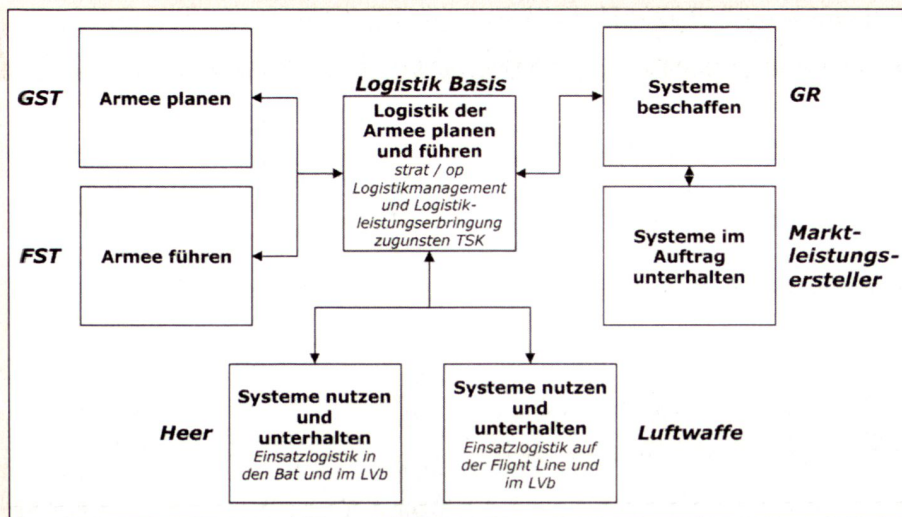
GST

Armee planen

Logistik Basis

Logistik der Armee planen und führen

strat / op Logistikmanagement und Logistikleistungserbringung zugunsten TSK

Systeme beschaffen

GR

FST

Armee führen

Systeme im Auftrag unterhalten

Marktleistungsersteller

Heer

Systeme nutzen und unterhalten

Einsatzlogistik in den Bat und im LVb

Systeme nutzen und unterhalten

Einsatzlogistik auf der Flight Line und im LVb

Luftwaffe